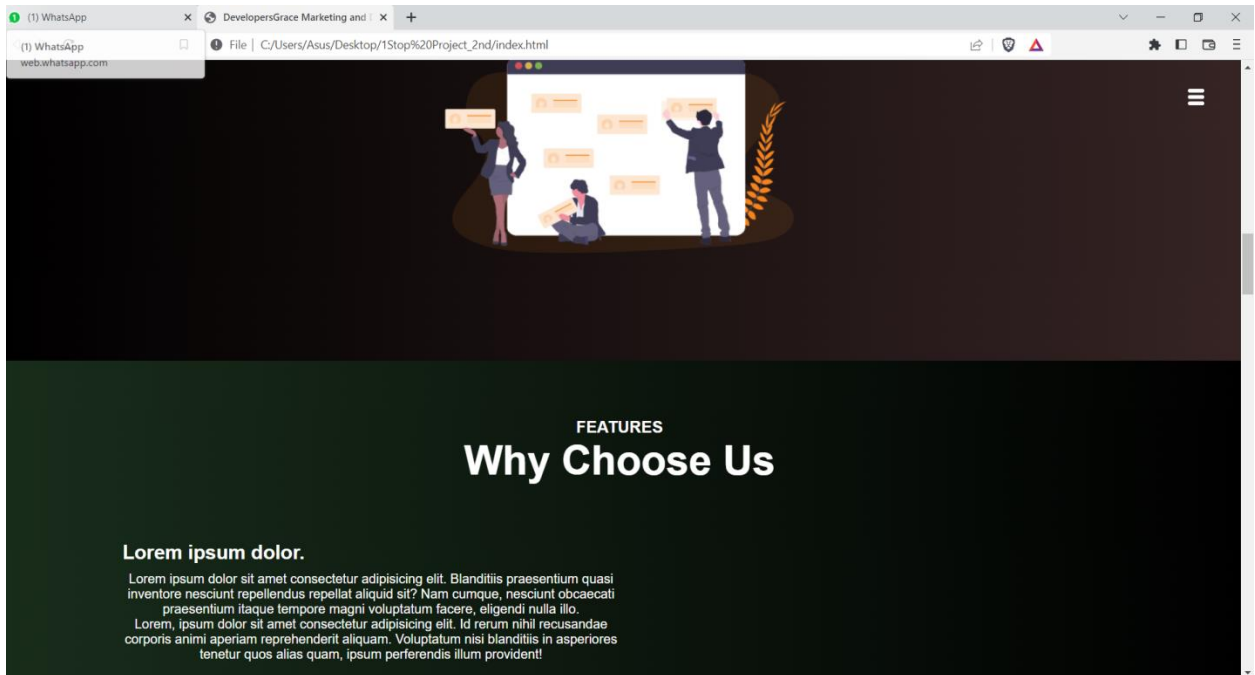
(1) WhatsApp
DevelopersGrace Marketing and
+
(1) WhatsApp
web.whatsapp.com
File | C:/Users/Asus/Desktop/1Stop%20Project_2nd/index.html

FEATURES
Why Choose Us

Lorem ipsum dolor.

Lorem ipsum dolor sit amet consectetur adipisicing elit. Blanditiis praesentium quasi inventore nesciunt repellendus repellat aliquid sit? Nam cumque, nesciunt obcaecati praesentium itaque tempore magni voluptatum facere, eligendi nulla illo.
Lorem, ipsum dolor sit amet consectetur adipisicing elit. Id rerum nihil recusandae corporis animi aperiam reprehenderit aliquam. Voluptatum nisi blanditiis in asperiores tenetur quos alias quam, ipsum perferendis illum provident!